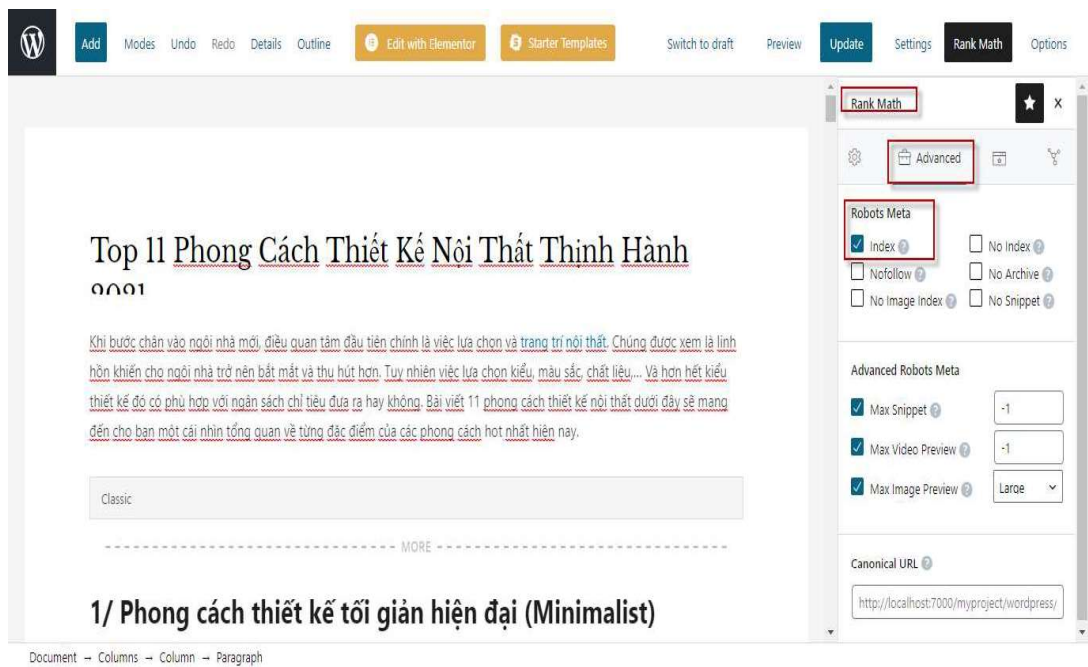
Add Modes Undo Redo Details Outline Edit with Elementor Starter Templates Switch to draft Preview Update Settings Rank Math Options

Rank Math

Advanced

Robots Meta

Index

No Index

Nofollow

No Archive

No Image Index

No Snippet

Advanced Robots Meta

Max Snippet -1

Max Video Preview -1

Max Image Preview Large

Canonical URL

http://localhost:7000/myproject/wordpress/

Top 11 Phong Cách Thiết Kế Nội Thất Thịnh Hành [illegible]

Khi bước chân vào ngôi nhà mới, điều quan tâm đầu tiên chính là việc lựa chọn và trang trí nội thất. Chúng được xem là linh hồn khiến cho ngôi nhà trở nên bắt mắt và thu hút hơn. Tuy nhiên việc lựa chọn kiểu, màu sắc, chất liệu,... Và hơn hết kiểu thiết kế đó có phù hợp với ngân sách chỉ tiêu đưa ra hay không. Bài viết 11 phong cách thiết kế nội thất dưới đây sẽ mang đến cho bạn một cái nhìn tổng quan về từng đặc điểm của các phong cách hot nhất hiện nay.

Classic

MORE

1/ Phong cách thiết kế tối giản hiện đại (Minimalist)

Document → Columns → Column → Paragraph